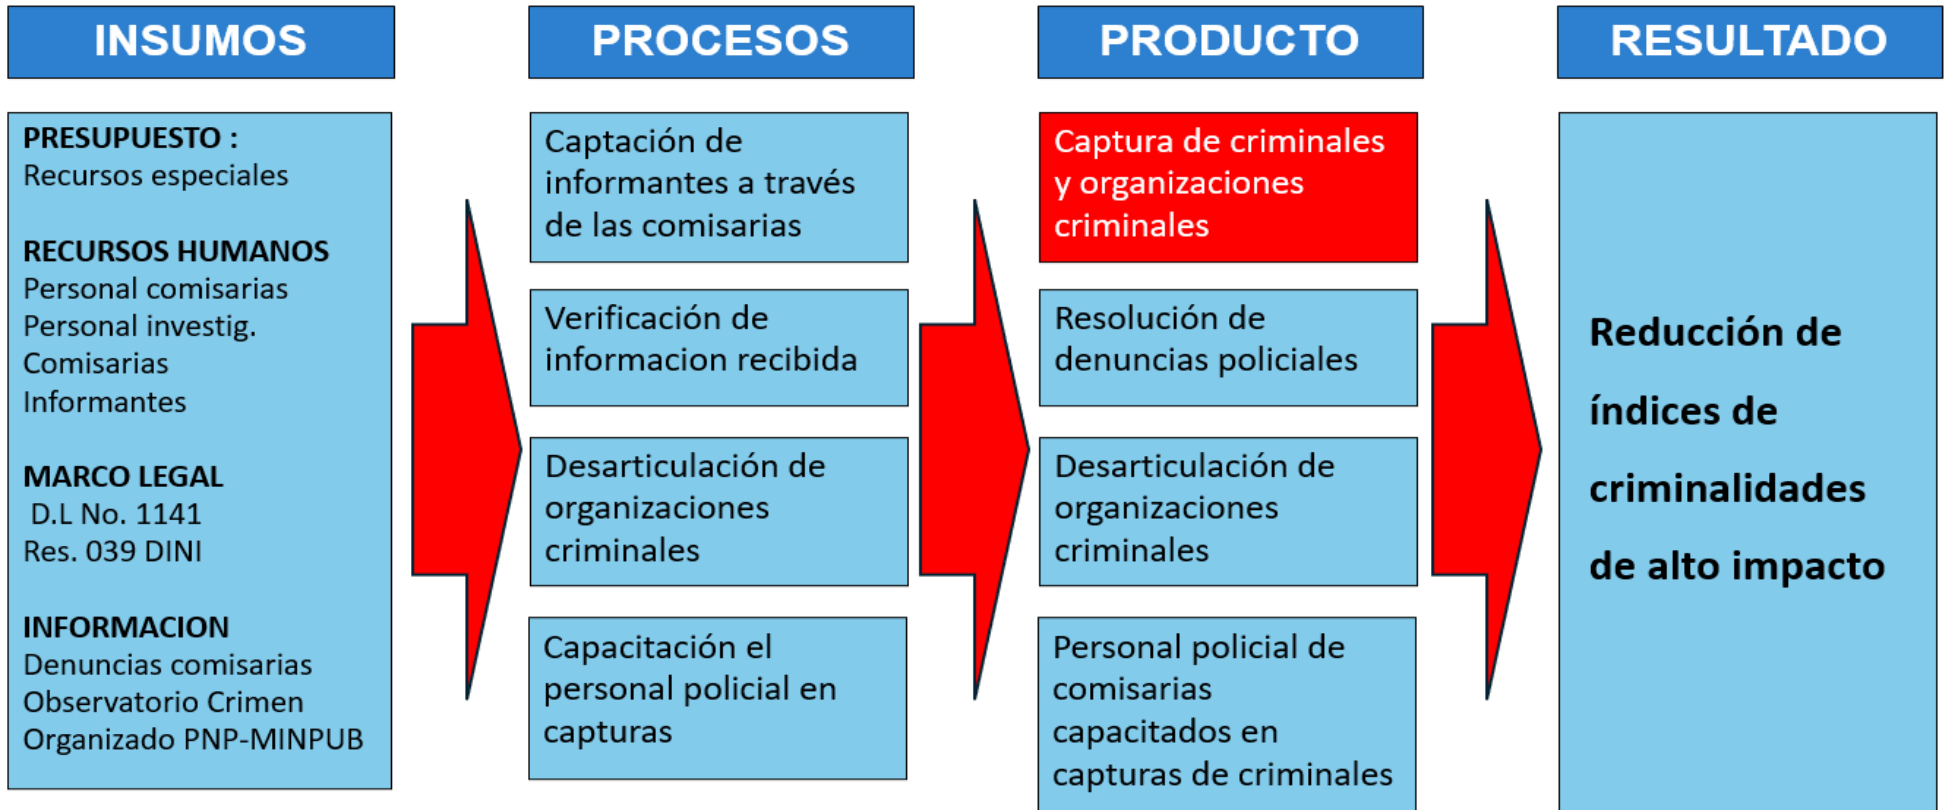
INSUMOS

PRESUPUESTO :
Recursos especiales

RECURSOS HUMANOS
Personal comisarias
Personal investig.
Comisarias
Informantes

MARCO LEGAL
D.L No. 1141
Res. 039 DINI

INFORMACION
Denuncias comisarias
Observatorio Crimen
Organizado PNP-MINPUB

PROCESOS

Captación de informantes a través de las comisarias

Verificación de informacion recibida

Desarticulación de organizaciones criminales

Capacitación el personal policial en capturas

PRODUCTO

Captura de criminales y organizaciones criminales

Resolución de denuncias policiales

Desarticulación de organizaciones criminales

Personal policial de comisarias capacitados en capturas de criminales

RESULTADO

Reducción de índices de criminalidades de alto impacto